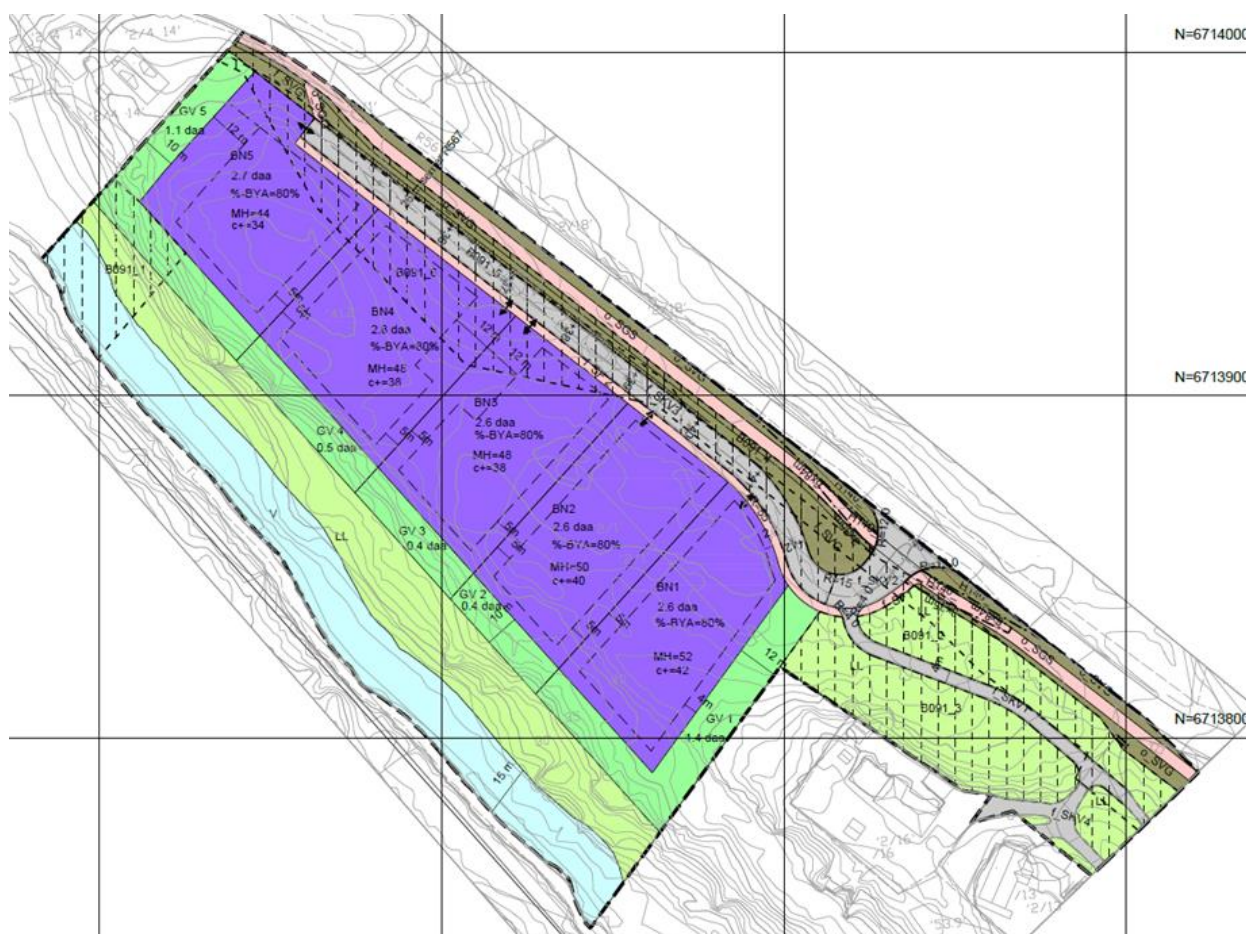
N=6714000

N=6713900

N=6713800

GV 5
1.1 daa

BN5
2.7 daa
%-BYA=80%
MH=44
c+=34

B091_L

B091_5

BN4
2.8 daa
%-BYA=80%
MH=46
c+=38

BN3
2.6 daa
%-BYA=80%
MH=48
c+=38

GV 4
0.5 daa

BN2
2.6 daa
%-BYA=80%
MH=50
c+=40

GV 3
0.4 daa

LL

V

GV 2
0.4 daa

BN1
2.6 daa
%-BYA=80%
MH=52
c+=42

GV 1
1.4 daa

15 m

12 m

B091_2

B091_3

LL

o_SGS

SKV1

SKV2

SKV3

SKV4

o_SVG